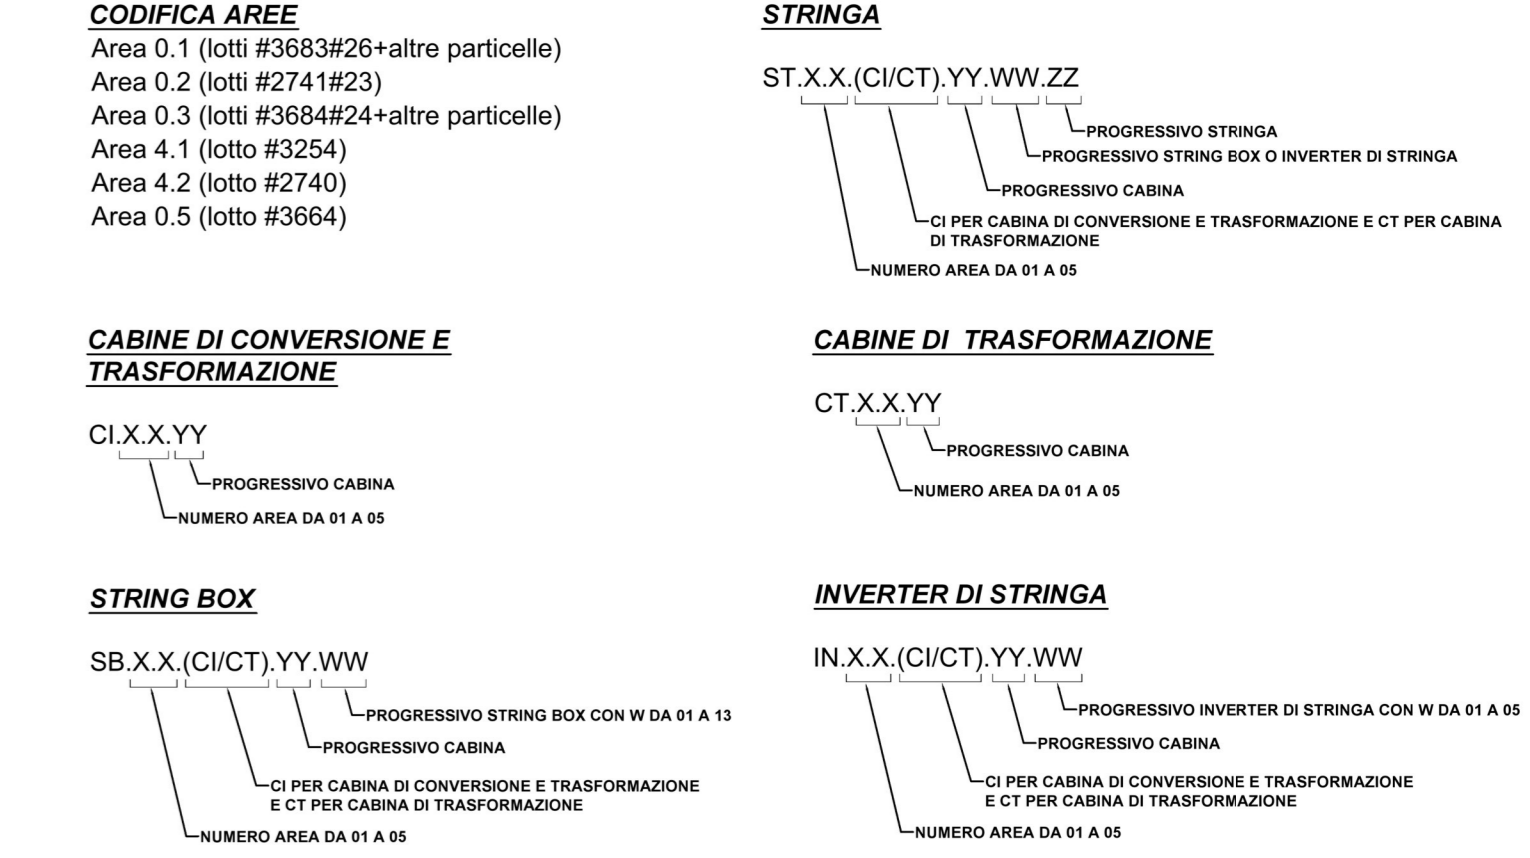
CODIFICA AREE
Area 0.1 (lotti #3683#26+altre particelle)
Area 0.2 (lotti #2741#23)
Area 0.3 (lotti #3684#24+altre particelle)
Area 4.1 (lotto #3254)
Area 4.2 (lotto #2740)
Area 0.5 (lotto #3664)

STRINGA

ST.X.X.(CI/CT).YY.WW.ZZ
PROGRESSIVO STRINGA
PROGRESSIVO STRING BOX O INVERTER DI STRINGA
PROGRESSIVO CABINA
CI PER CABINA DI CONVERSIONE E TRASFORMAZIONE E CT PER CABINA DI TRASFORMAZIONE
NUMERO AREA DA 01 A 05

CABINE DI CONVERSIONE E TRASFORMAZIONE

CI.X.X.YY
PROGRESSIVO CABINA
NUMERO AREA DA 01 A 05

CABINE DI TRASFORMAZIONE

CT.X.X.YY
PROGRESSIVO CABINA
NUMERO AREA DA 01 A 05

STRING BOX

SB.X.X.(CI/CT).YY.WW
PROGRESSIVO STRING BOX CON W DA 01 A 13
PROGRESSIVO CABINA
CI PER CABINA DI CONVERSIONE E TRASFORMAZIONE E CT PER CABINA DI TRASFORMAZIONE
NUMERO AREA DA 01 A 05

INVERTER DI STRINGA

IN.X.X.(CI/CT).YY.WW
PROGRESSIVO INVERTER DI STRINGA CON W DA 01 A 05
PROGRESSIVO CABINA
CI PER CABINA DI CONVERSIONE E TRASFORMAZIONE E CT PER CABINA DI TRASFORMAZIONE
NUMERO AREA DA 01 A 05